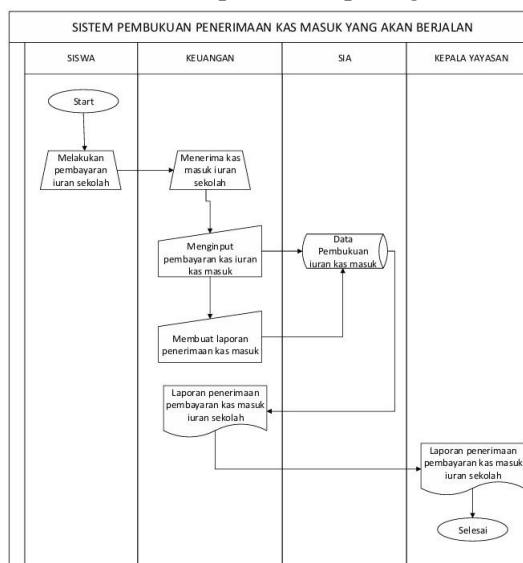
SISTEM PEMBUKUAN PENERIMAAN KAS MASUK YANG AKAN BERJALAN

| SISWA | KEUANGAN | SIA | KEPALA YAYASAN |
|---|---|---|---|

Start

Melakukan pembayaran iuran sekolah

Menerima kas masuk iuran sekolah

Menginput pembayaran kas iuran kas masuk

Data Pembukuan iuran kas masuk

Membuat laporan penerimaan kas masuk

Laporan penerimaan pembayaran kas masuk iuran sekolah

Laporan penerimaan pembayaran kas masuk iuran sekolah

Selesai